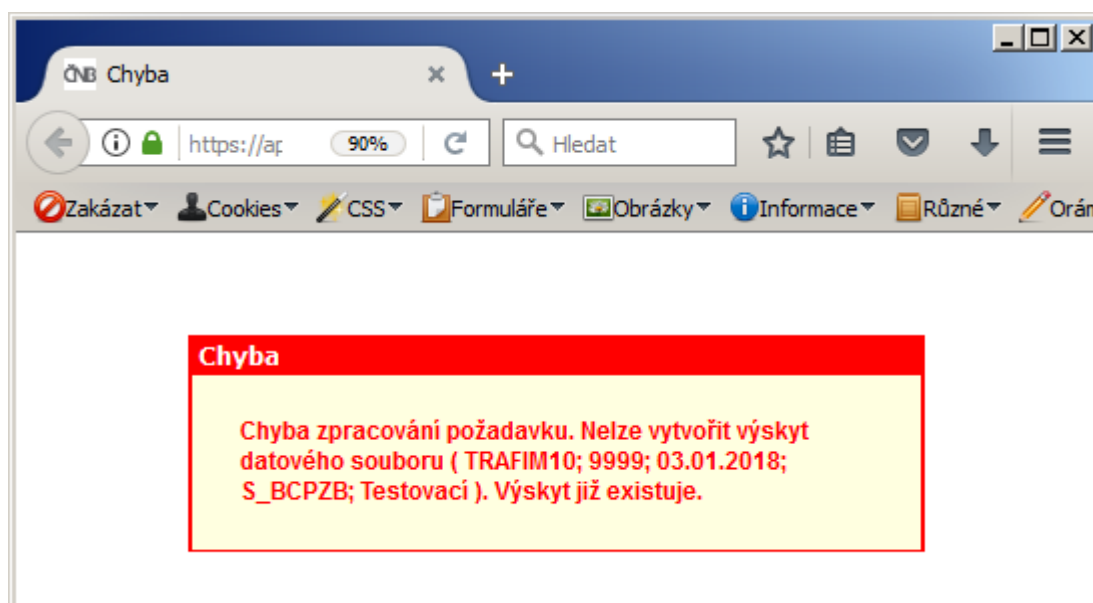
ČNB Chyba

https://ap 90% Hledat

Zakázat Cookies CSS Formuláře Obrázky Informace Různé Orán

Chyba

Chyba zpracování požadavku. Nelze vytvořit výskyt datového souboru ( TRAFIM10; 9999; 03.01.2018; S_BCPZB; Testovací ). Výskyt již existuje.